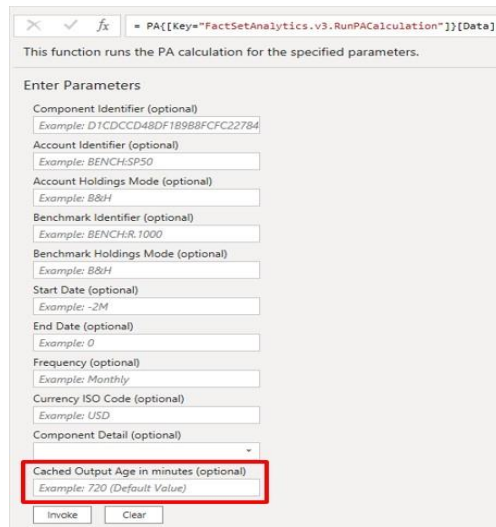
$\times$ ✓ $fx$ = PA{[Key="FactSetAnalytics.v3.RunPACalculation"]}[Data]

This function runs the PA calculation for the specified parameters.

Enter Parameters

Component Identifier (optional)

Example: D1CDCCD48DF1B9B8FCFC22784

Account Identifier (optional)

Example: BENCH:SP50

Account Holdings Mode (optional)

Example: B&H

Benchmark Identifier (optional)

Example: BENCH:R.1000

Benchmark Holdings Mode (optional)

Example: B&H

Start Date (optional)

Example: -2M

End Date (optional)

Example: 0

Frequency (optional)

Example: Monthly

Currency ISO Code (optional)

Example: USD

Component Detail (optional)

Cached Output Age in minutes (optional)

Example: 720 (Default Value)

Invoke Clear